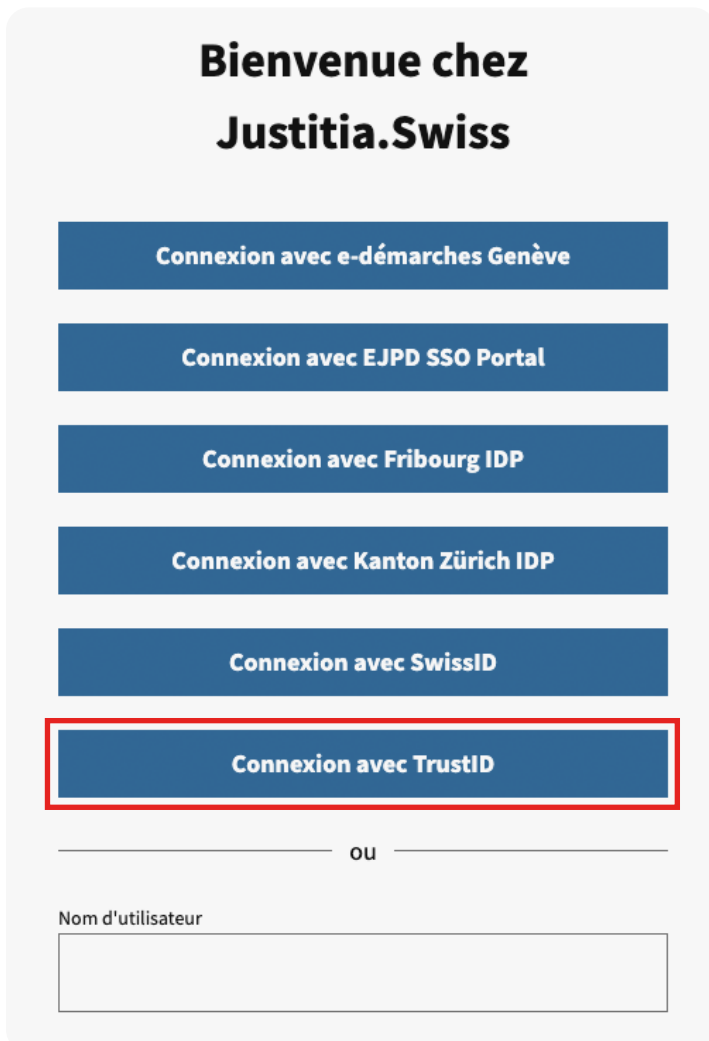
Bienvenue chez Justitia.Swiss

Connexion avec e-démarches Genève

Connexion avec EJPD SSO Portal

Connexion avec Fribourg IDP

Connexion avec Kanton Zürich IDP

Connexion avec SwissID

Connexion avec TrustID

ou

Nom d'utilisateur